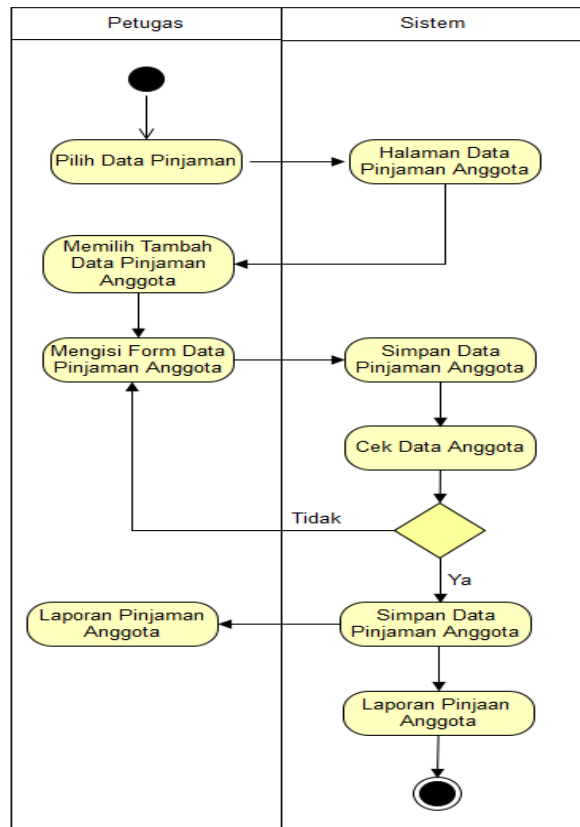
Petugas

Sistem

Pilih Data Pinjaman

Halaman Data Pinjaman Anggota

Memilih Tambah Data Pinjaman Anggota

Mengisi Form Data Pinjaman Anggota

Simpan Data Pinjaman Anggota

Cek Data Anggota

Tidak

Ya

Laporan Pinjaman Anggota

Simpan Data Pinjaman Anggota

Laporan Pinjaan Anggota